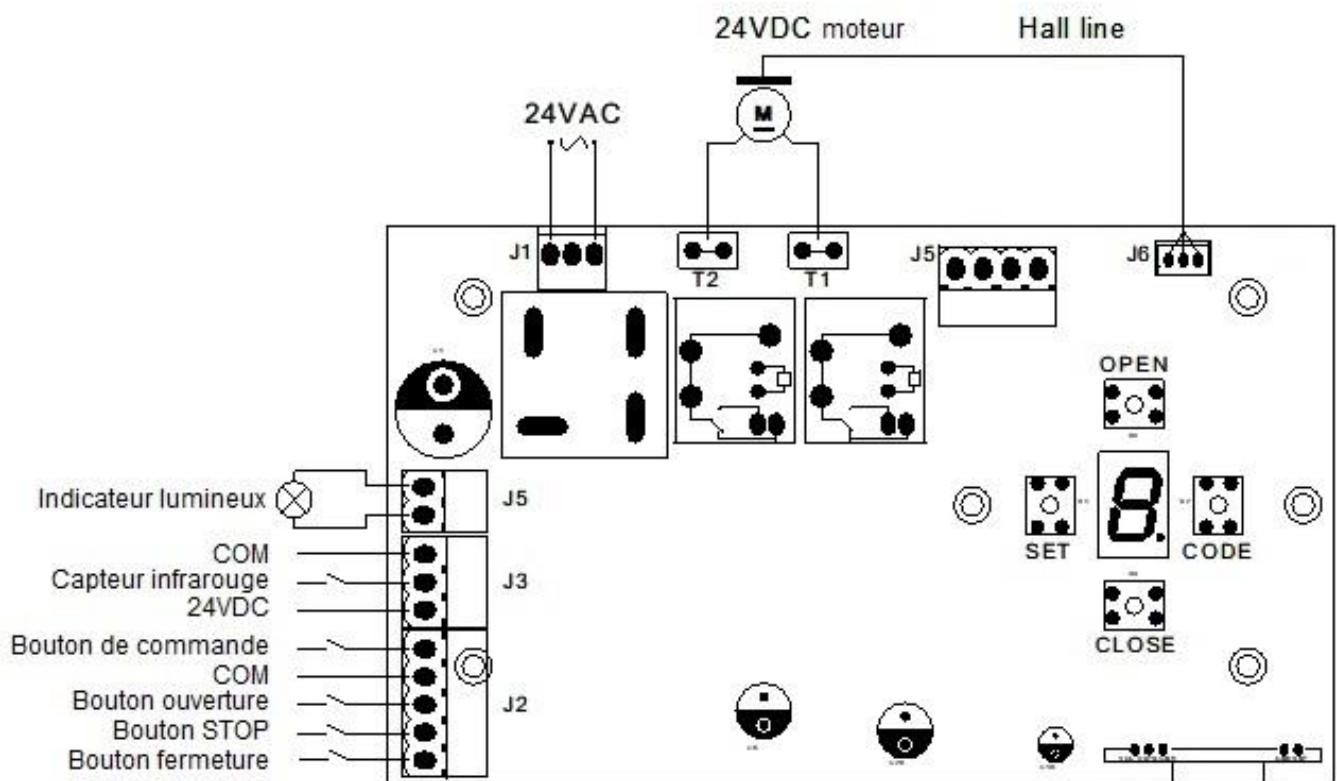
24VDC moteur

Hall line

24VAC

M

J1

T2

T1

J5

J6

OPEN

SET

8

CODE

CLOSE

Indicateur lumineux

J5

COM

Capteur infrarouge

24VDC

J3

Bouton de commande

COM

Bouton ouverture

Bouton STOP

Bouton fermeture

J2